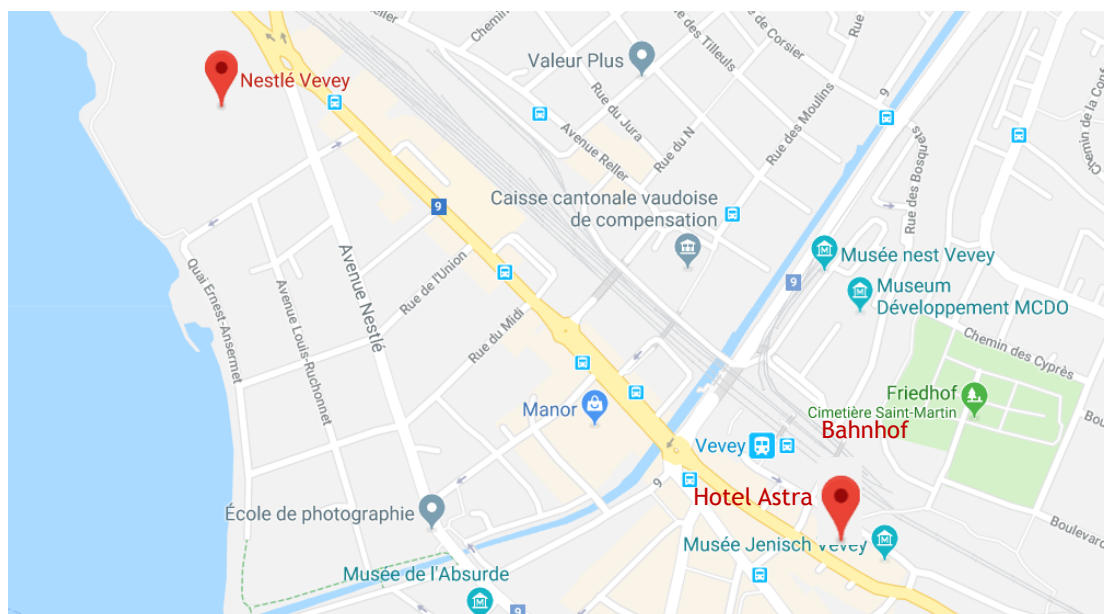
Nestlé Vevey
Chemin
ller
Valeur Plus
Rue des Tilleuls
de Corsier
Rue
Rue du Jura
Avenue Reller
Rue du N
Rue des Moulins
9
Chemin de la Conf
Rue des Bosquets
9
Caisse cantonale vaudoise de compensation
Musée nest Vevey
9
Museum Développement MCDO
Avenue Nestlé
Rue de l'Union
Quai Ernest-Ansermet
Avenue Louis-Ruchonnet
Rue du Midi
Chemin des Cyprès
Friedhof
Cimetière Saint-Martin
Manor
Vevey
Bahnhof
Hotel Astra
9
École de photographie
Boulevard
Musée Jenisch Vevey
Musée de l'Absurde
9